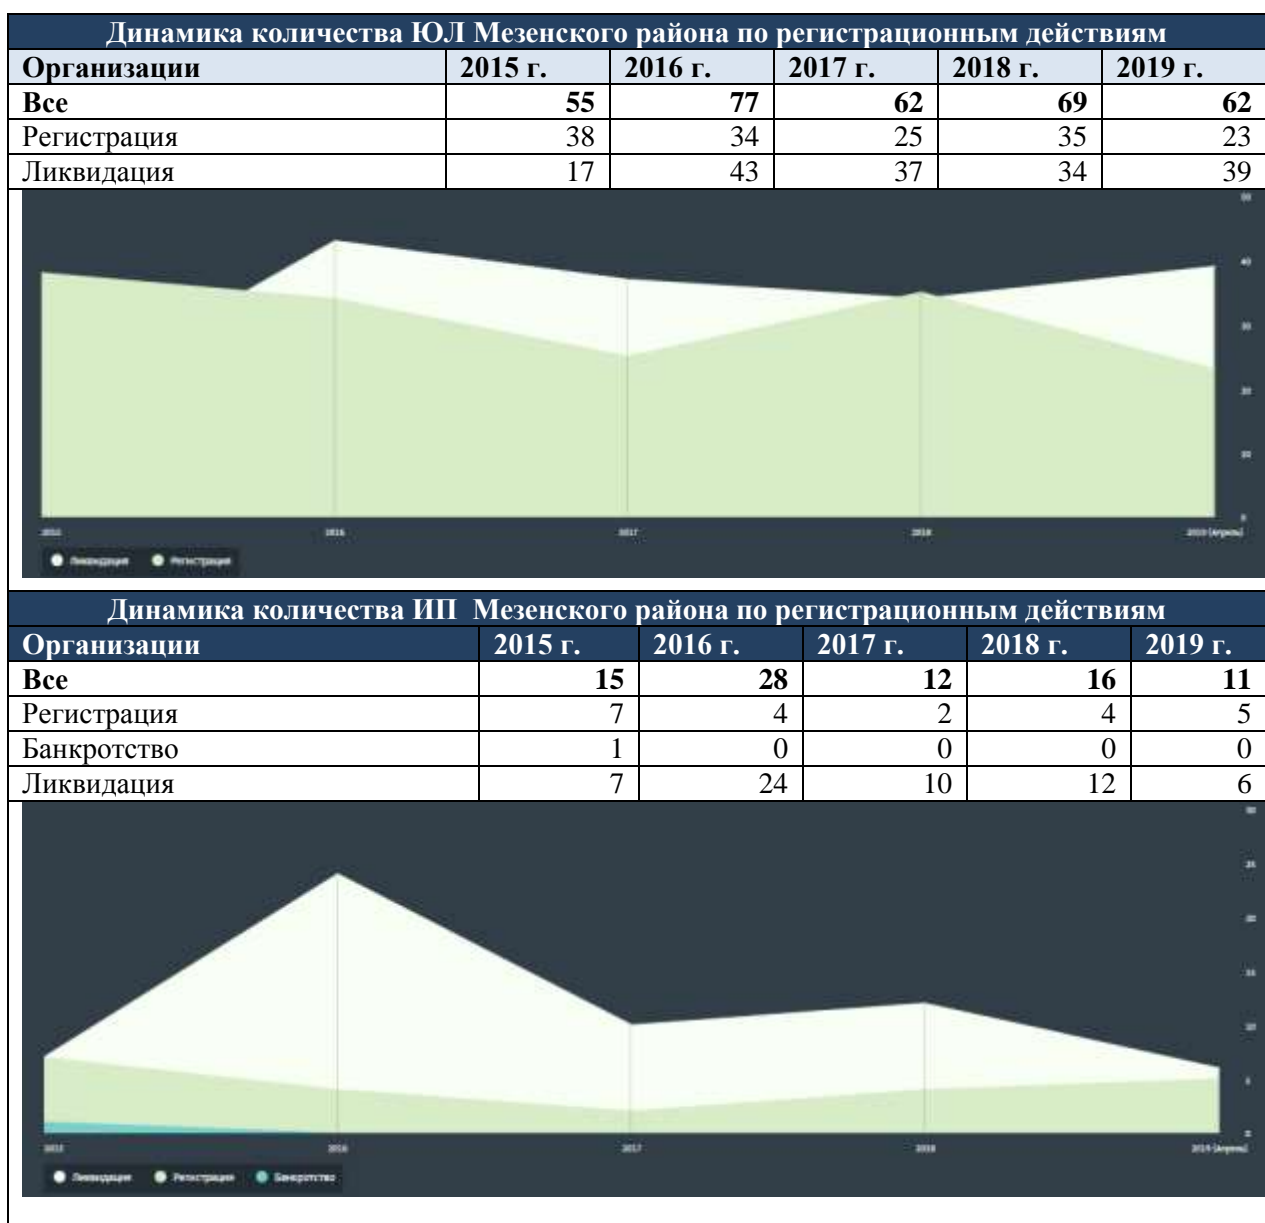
Динамика количества ЮЛ Мезенского района по регистрационным действиям

| Организации | 2015 г. | 2016 г. | 2017 г. | 2018 г. | 2019 г. |
|---|---|---|---|---|---|
| **Все** | **55** | **77** | **62** | **69** | **62** |
| Регистрация | 38 | 34 | 25 | 35 | 23 |
| Ликвидация | 17 | 43 | 37 | 34 | 39 |

50
40
30
20
10
0
2015
2016
2017
2018
2019 (Апрель)
Ликвидация
Регистрация

Динамика количества ИП Мезенского района по регистрационным действиям

| Организации | 2015 г. | 2016 г. | 2017 г. | 2018 г. | 2019 г. |
|---|---|---|---|---|---|
| **Все** | **15** | **28** | **12** | **16** | **11** |
| Регистрация | 7 | 4 | 2 | 4 | 5 |
| Банкротство | 1 | 0 | 0 | 0 | 0 |
| Ликвидация | 7 | 24 | 10 | 12 | 6 |

30
25
20
15
10
5
0
2015
2016
2017
2018
2019 (Апрель)
Ликвидация
Регистрация
Банкротство